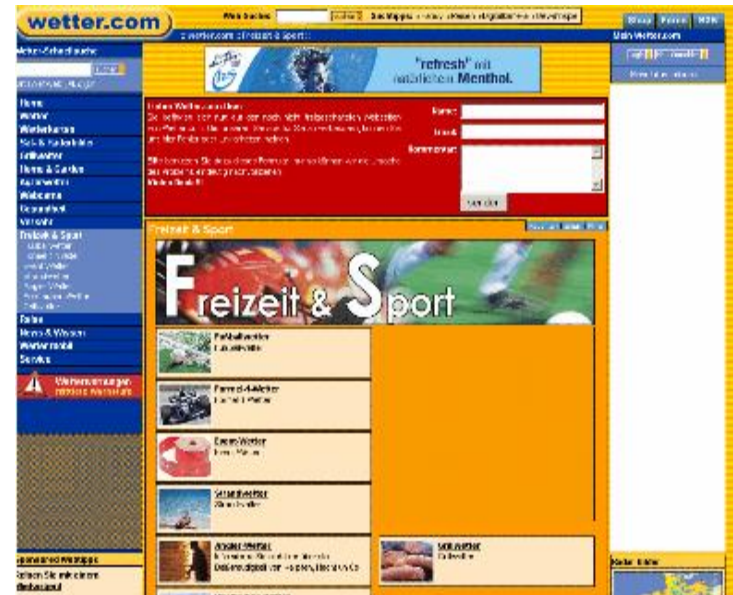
wetter.com

Web Suche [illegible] Das Wetter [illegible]

Shop Partner MSN

:: wetter.com :: Freizeit & Sport ::

Mein Wetter.com

Wetter-Schnellsuche

"refresh" mit natürlichem Menthol.

Home
Wetter
Wetterkarten
Ski & Rodelwetter
Reisewetter
Haus & Garten
Agrarwetter
Webcams
Gesundheit
Verkehr
Freizeit & Sport
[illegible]
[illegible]
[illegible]
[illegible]
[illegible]
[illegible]
Reise
News & Wissen
Wetter mobil
Service

Wetterwarnungen

Liebe Wetter.com User
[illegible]

Name:
Email:
Kommentar:

Senden

Freizeit & Sport

Freizeit & Sport

Fußballwetter
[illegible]

Formel-1-Wetter
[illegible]

Eventwetter
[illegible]

Strandwetter
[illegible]

Anglerwetter
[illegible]

Grillwetter
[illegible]

Sponsored Weblinks
Reisen Sie mit einem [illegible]

Wetter Karte